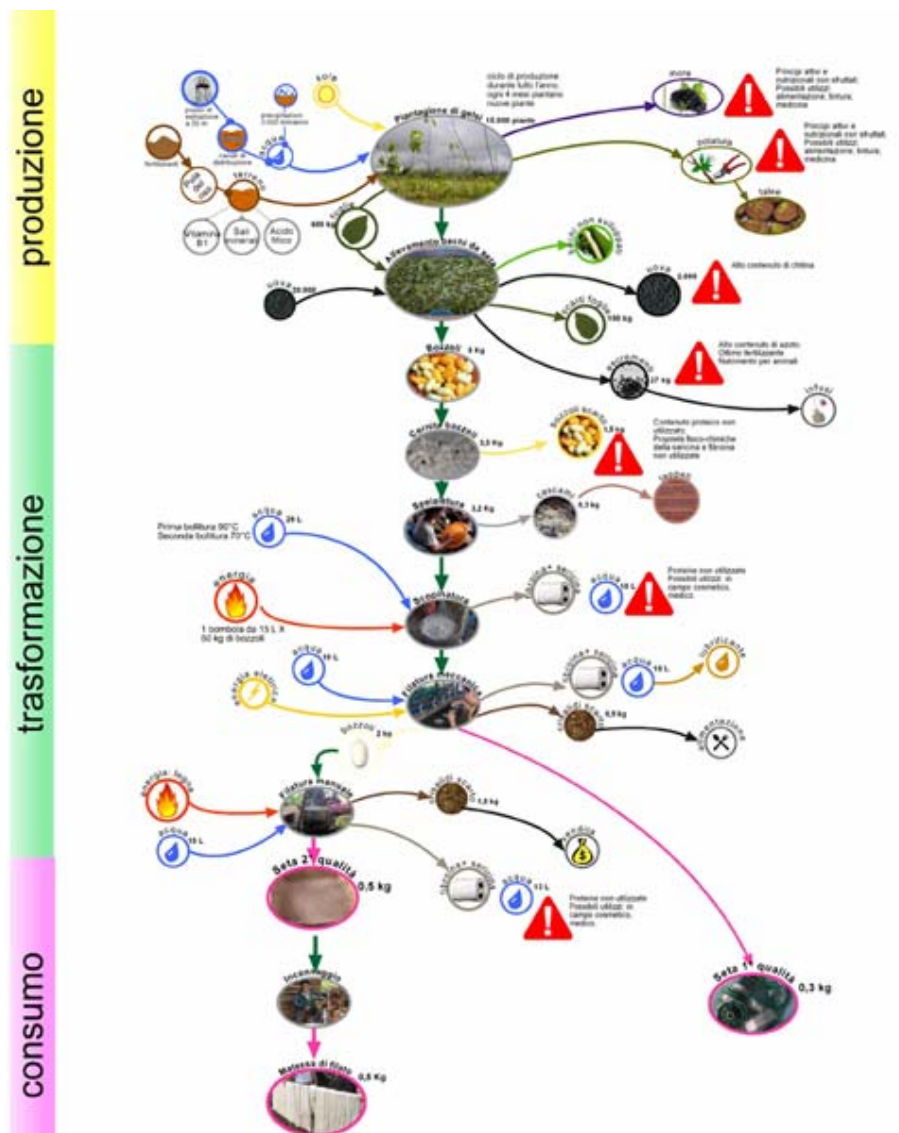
produzione

trasformazione

consumo

pozzo di estrazione a 30 m

precipitazioni 1.007 mm/anno

sole

canali di distribuzione

acqua

fertilizzanti

terreno

Vitamina B1

Sali minerali

Acido fitico

ciclo di produzione durante tutto l'anno: ogni 4 mesi piantano nuove piante

Piantagione di gelsi 15.000 piante

more

Principi attivi e nutrizionali non sfruttati. Possibili utilizzi: alimentazione, bibite, medicina

potatura

Principi attivi e nutrizionali non sfruttati. Possibili utilizzi: alimentazione, bibite, medicina

talee

foglie 400 kg

Allevamento bachi da seta

bachi non sviluppati

uova 20.000

uova 2.000

Alto contenuto di chitina

scarti foglie 100 kg

escrementi 27 kg

Alto contenuto di azoto. Ottimo fertilizzante. Nutrimento per animali.

Bozzoli 5 kg

Cernita bozzoli 3,5 kg

bozzoli scarto 1,5 kg

Contenuto proteico non utilizzato. Proprietà fisico-chimiche della sericina e fibroina non utilizzate

Sgrelatura 3,2 kg

cascami 0,3 kg

Prima bollitura 90°C Seconda bollitura 70°C

acqua 25 L

Sbozzolatura

acqua 15 L

Proteine non utilizzate. Possibili utilizzi: in campo cosmetico, medico.

energia

1 bombola da 15 L X 50 kg di bozzoli

energia elettrica

acqua 15 L

Filatura meccanica

acqua 15 L

lubrificante

crisalidi scarto 0,5 kg

alimentazione

bozzoli 2 kg

energia legna

Filatura manuale

crisalidi scarto 1,5 kg

vendita

acqua 15 L

Seta 2ª qualità 0,5 kg

acqua 12 L

Proteine non utilizzate. Possibili utilizzi: in campo cosmetico, medico.

incannaggio

Seta 1ª qualità 0,3 kg

Matasse di filato 0,5 Kg